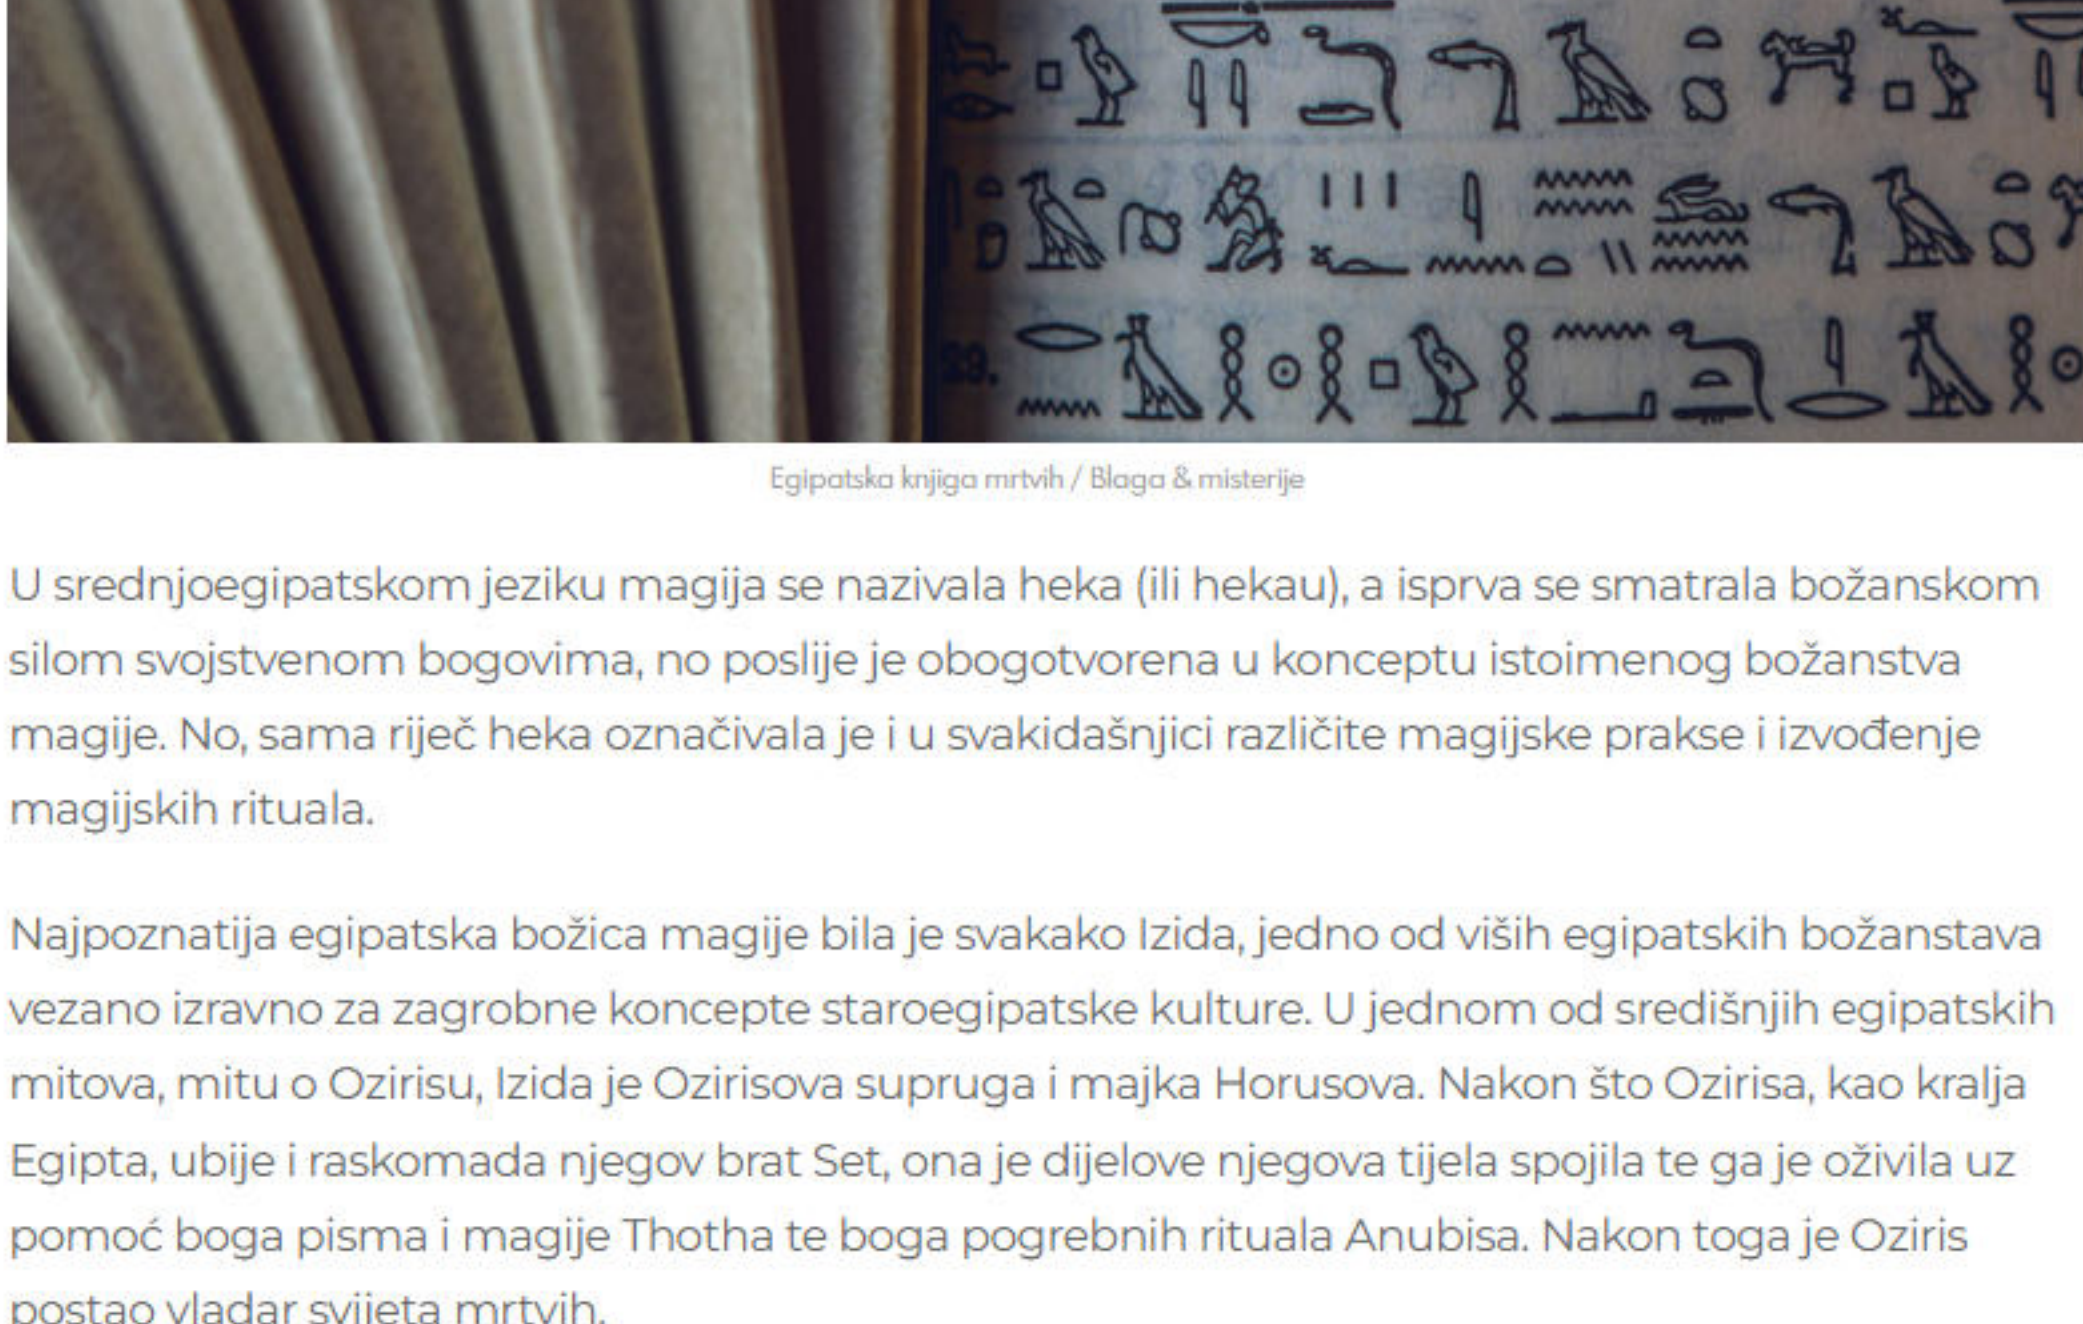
Egipatska knjiga mrtvih / Blaga & misterije

U srednjoegipatskom jeziku magija se nazivala heka (ili hekau), a isprva se smatrala božanskom silom svojstvenom bogovima, no poslije je obogotvorena u konceptu istoimenog božanstva magije. No, sama riječ heka označivala je i u svakidašnjici različite magijske prakse i izvođenje magijskih rituala.

Najpoznatija egipatska božica magije bila je svakako Izida, jedno od viših egipatskih božanstava vezano izravno za zagrobne koncepte staroegipatske kulture. U jednom od središnjih egipatskih mitova, mitu o Ozirisu, Izida je Ozirisova supruga i majka Horusova. Nakon što Ozirisa, kao kralja Egipta, ubije i raskomada njegov brat Set, ona je dijelove njegova tijela spojila te ga je oživila uz pomoć boga pisma i magije Thotha te boga pogrebnih rituala Anubisa. Nakon toga je Oziris postao vladar svijeta mrtvih.